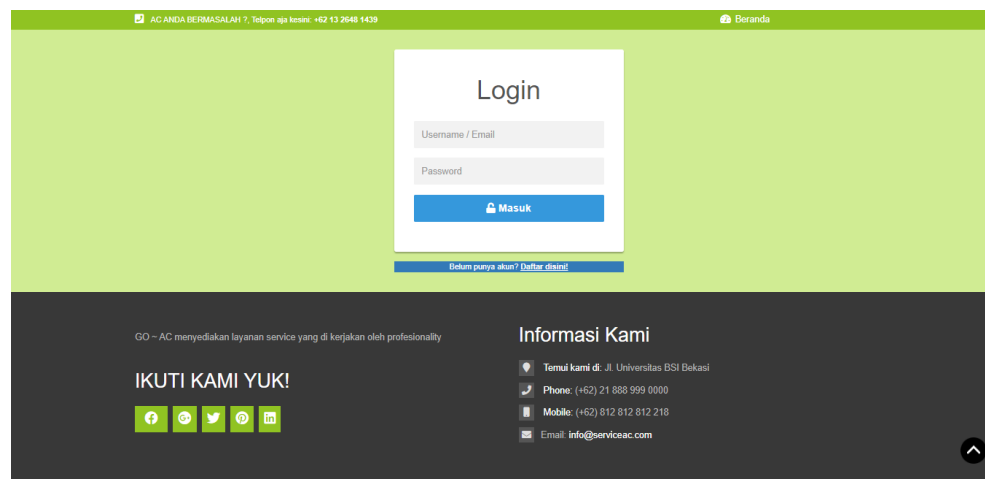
AC ANDA BERMASALAH ?, Telpon aja kesini: +62 13 2648 1439

Beranda

Login

Username / Email

Password

Masuk

Belum punya akun? Daftar disini!

GO ~ AC menyediakan layanan service yang di kerjakan oleh profesionality

IKUTI KAMI YUK!

Informasi Kami

Temui kami di: Jl. Universitas BSI Bekasi

Phone: (+62) 21 888 999 0000

Mobile: (+62) 812 812 812 218

Email: info@serviceac.com